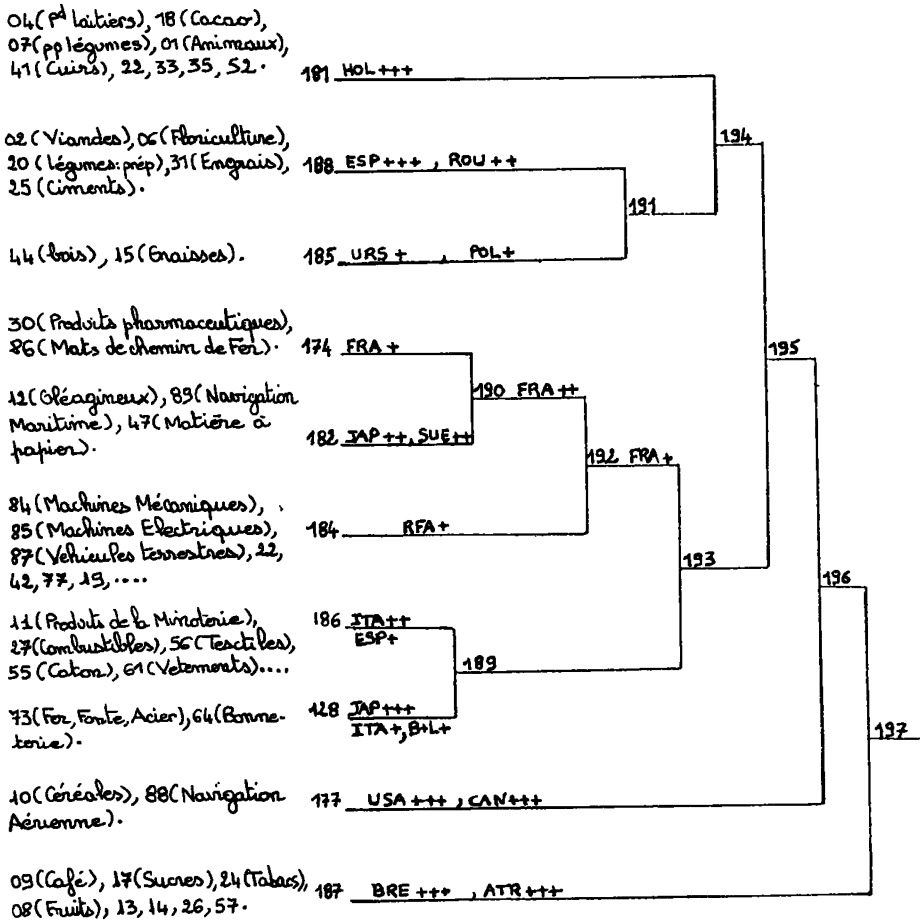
04 (P$^{d}$ laitiers), 18 (Cacao), 07 (pp légumes), 01 (Animaux), 41 (Cuirs), 22, 33, 35, 52.

181 HOL +++

02 (Viandes), 06 (Floriculture), 20 (Légumes prép), 31 (Engrais), 25 (Ciments).

188 ESP +++ , ROU ++

44 (bois), 15 (Graisses).

185 URS + , POL +

30 (Produits pharmaceutiques), 86 (Mats de chemin de Fer).

174 FRA +

12 (Oléagineux), 89 (Navigation Maritime), 47 (Matière à papier).

182 JAP ++, SUE ++

84 (Machines Mécaniques), 85 (Machines Electriques), 87 (Véhicules terrestres), 22, 42, 77, 19, ....

184 RFA +

11 (Produits de la Minoterie), 27 (Combustibles), 56 (Textiles), 55 (Coton), 61 (Vetements)....

186 ITA ++ ESP +

73 (Fer, Fonte, Acier), 64 (Bonneterie).

128 JAP +++ ITA +, B+L +

10 (Céréales), 88 (Navigation Aérienne).

177 USA +++ , CAN +++

09 (Café), 17 (Sucres), 24 (Tabacs), 08 (Fruits), 13, 14, 26, 57.

187 BRE +++ , ATR +++

194
191
190 FRA ++
192 FRA +
195
193
189
196
197